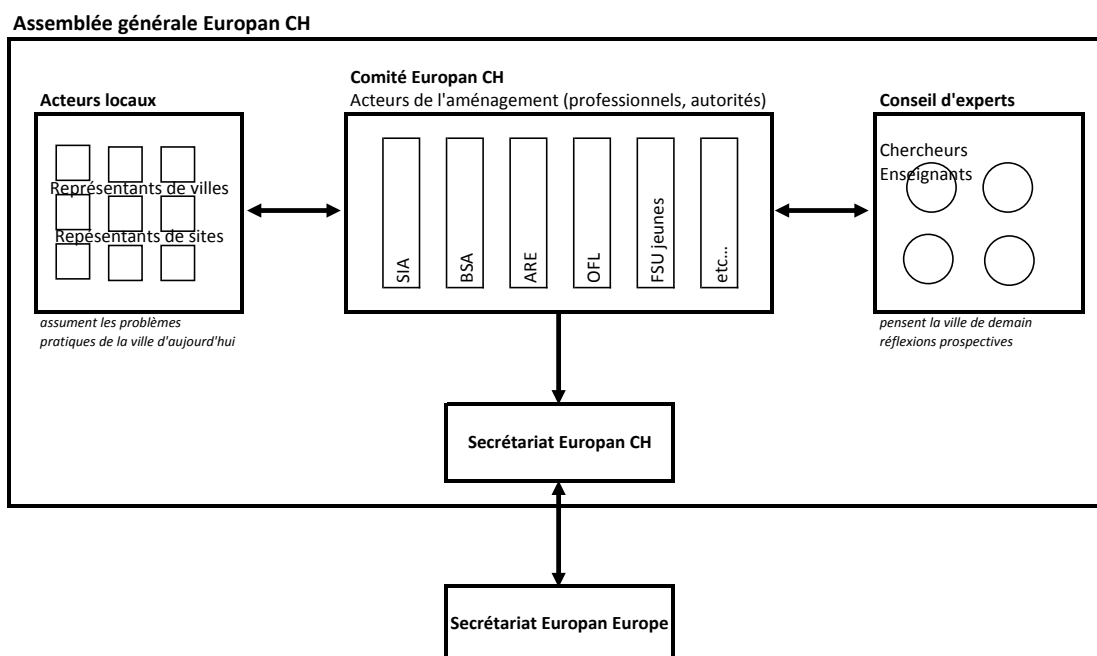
Assemblée générale Europan CH

Acteurs locaux

Représentants de villes

Repésentants de sites

assument les problèmes pratiques de la ville d'aujourd'hui

Comité Europan CH
Acteurs de l'aménagement (professionnels, autorités)

SIA

BSA

ARE

OFL

FSU jeunes

etc...

Conseil d'experts

Chercheurs
Enseignants

pensent la ville de demain
réflexions prospectives

Secrétariat Europan CH

Secrétariat Europan Europe